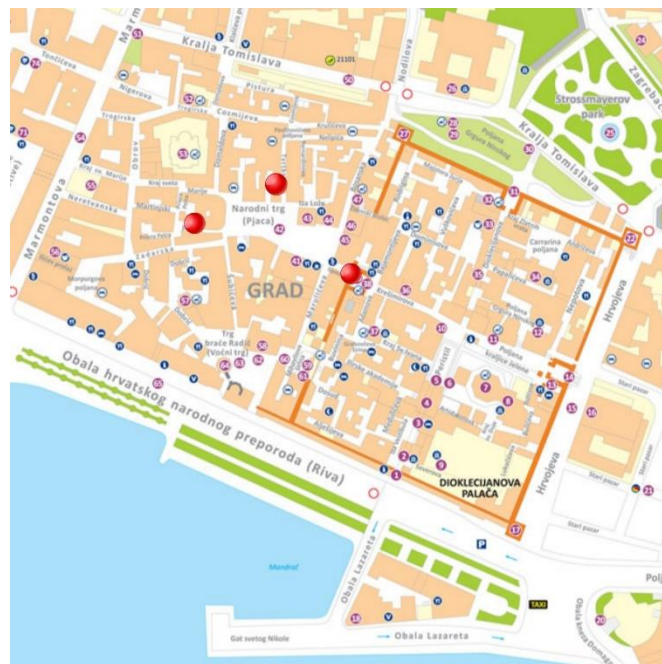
Kralja Tomislava
Marmontova
Tončićeva
Nigerova
Trogirska
Cosmijeva
Pistura
Kraj sv. Marije
Obrov
Marmontova
Nodilova
Zagrebačka
Strossmayerov park
Kralja Tomislava
Narodni trg (Pjaca)
Ilićeva
GRAD
Marulićeva
Kraj sv. Ivana
Trg braće Radić (Voćni trg)
Bosanska
Morpurgova poljana
Carrarina poljana
Poljana kraljice Jelene
Hrvojeva
Hrvojeva
DIOKLECIJANOVA PALAČA
Obala hrvatskog narodnog preporoda (Riva)
Obala Lazareta
Obala Lazareta
Gat svetog Nikole
Mandrać
Stari pazar
TAXI
P
21101
Poljana Grgura Ninskog